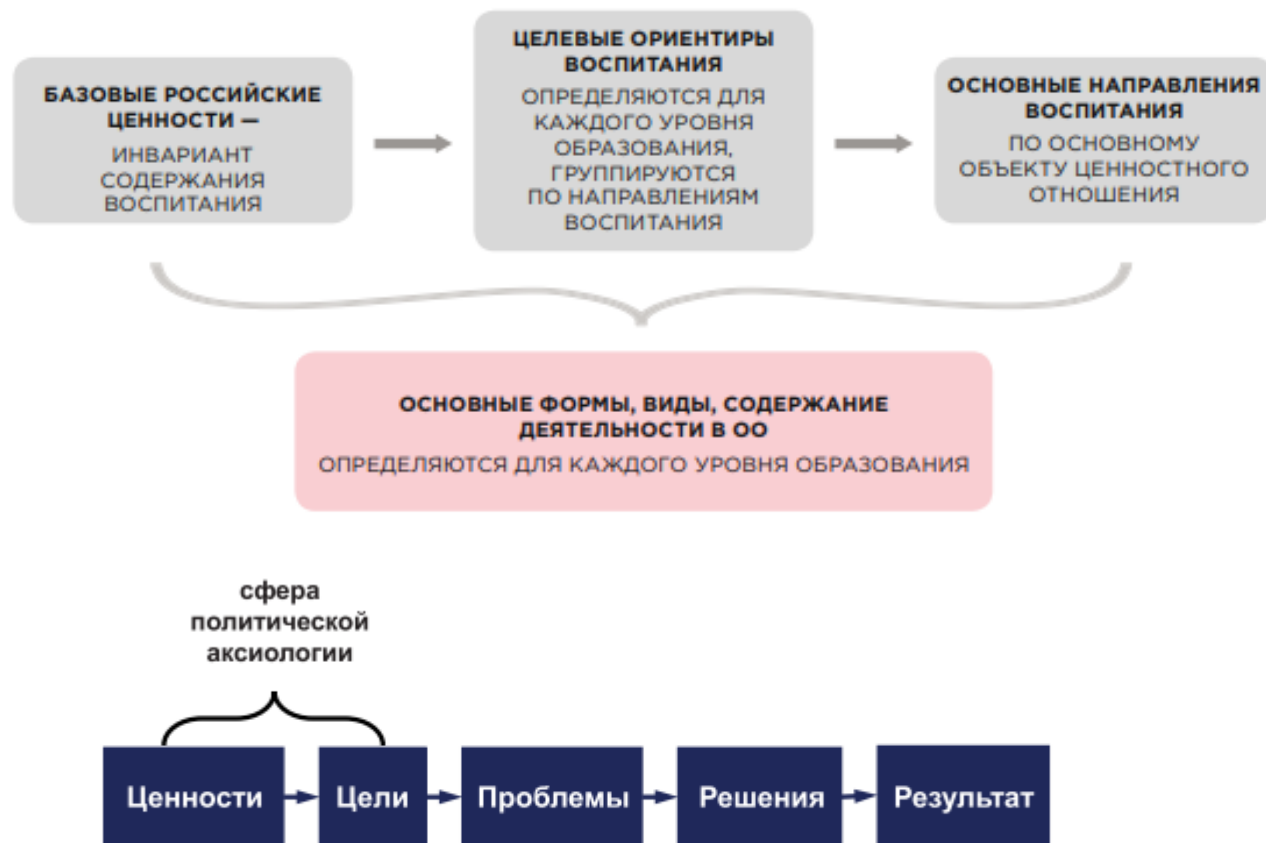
БАЗОВЫЕ РОССИЙСКИЕ ЦЕННОСТИ —
ИНВАРИАНТ СОДЕРЖАНИЯ ВОСПИТАНИЯ

ЦЕЛЕВЫЕ ОРИЕНТИРЫ ВОСПИТАНИЯ
ОПРЕДЕЛЯЮТСЯ ДЛЯ КАЖДОГО УРОВНЯ ОБРАЗОВАНИЯ, ГРУППИРУЮТСЯ ПО НАПРАВЛЕНИЯМ ВОСПИТАНИЯ

ОСНОВНЫЕ НАПРАВЛЕНИЯ ВОСПИТАНИЯ
ПО ОСНОВНОМУ ОБЪЕКТУ ЦЕННОСТНОГО ОТНОШЕНИЯ

ОСНОВНЫЕ ФОРМЫ, ВИДЫ, СОДЕРЖАНИЕ ДЕЯТЕЛЬНОСТИ В ОО
ОПРЕДЕЛЯЮТСЯ ДЛЯ КАЖДОГО УРОВНЯ ОБРАЗОВАНИЯ

сфера политической аксиологии

Ценности

Цели

Проблемы

Решения

Результат